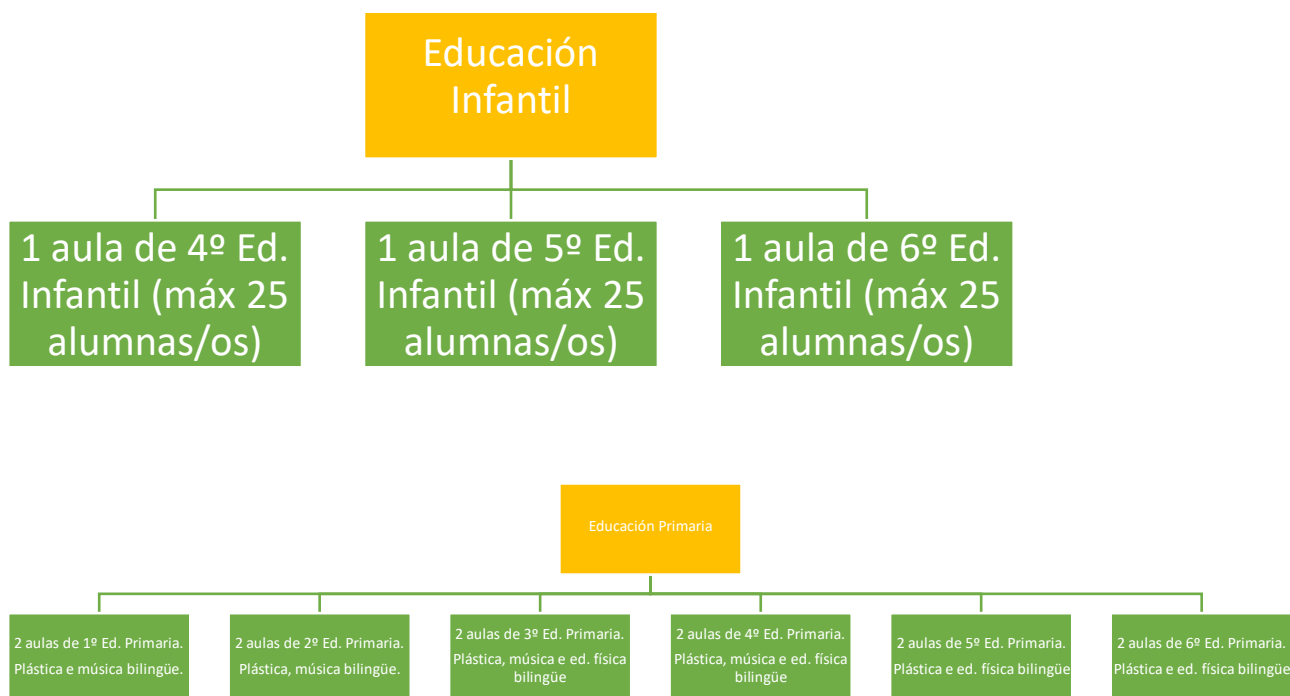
Educación Infantil

1 aula de 4º Ed. Infantil (máx 25 alumnas/os)

1 aula de 5º Ed. Infantil (máx 25 alumnas/os)

1 aula de 6º Ed. Infantil (máx 25 alumnas/os)

Educación Primaria

2 aulas de 1º Ed. Primaria. Plástica e música bilingüe.

2 aulas de 2º Ed. Primaria. Plástica, música bilingüe.

2 aulas de 3º Ed. Primaria. Plástica, música e ed. física bilingüe

2 aulas de 4º Ed. Primaria. Plástica, música e ed. física bilingüe

2 aulas de 5º Ed. Primaria. Plástica e ed. física bilingüe

2 aulas de 6º Ed. Primaria. Plástica e ed. física bilingüe